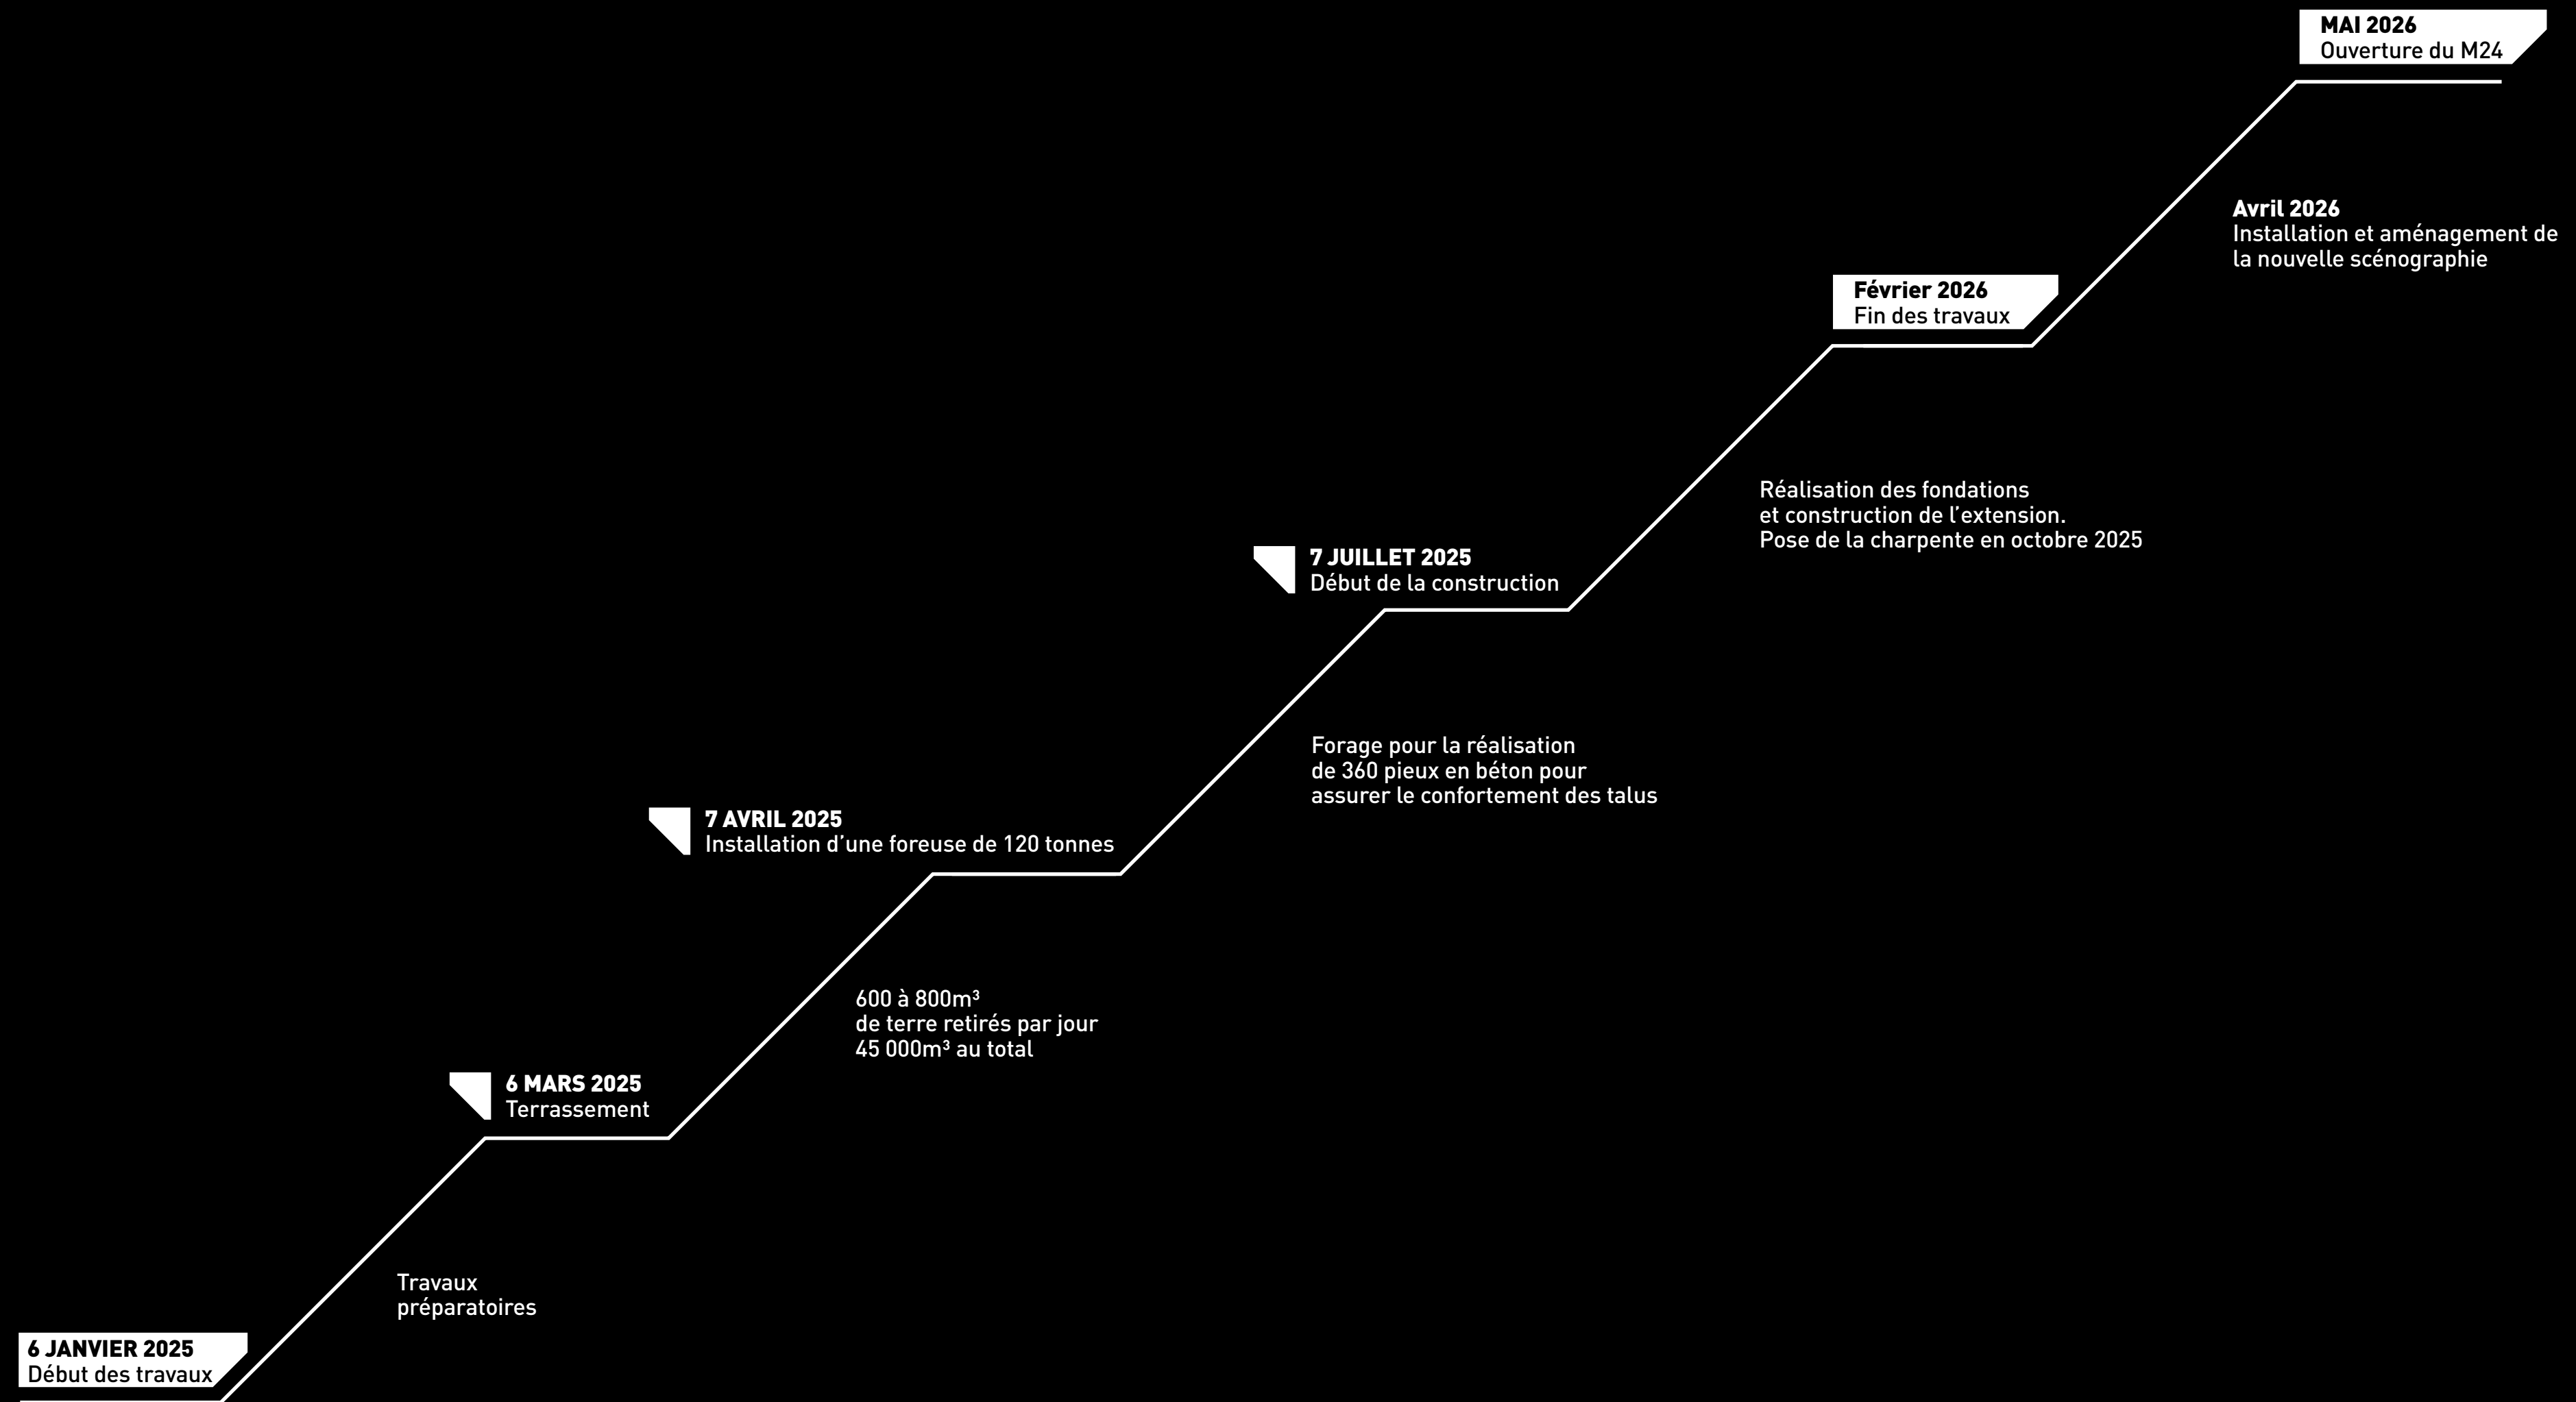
MAI 2026
Ouverture du M24

Avril 2026
Installation et aménagement de la nouvelle scénographie

Février 2026
Fin des travaux

Réalisation des fondations et construction de l'extension. Pose de la charpente en octobre 2025

7 JUILLET 2025
Début de la construction

Forage pour la réalisation de 360 pieux en béton pour assurer le confortement des talus

7 AVRIL 2025
Installation d'une foreuse de 120 tonnes

600 à 800m³ de terre retirés par jour 45 000m³ au total

6 MARS 2025
Terrassement

Travaux préparatoires

6 JANVIER 2025
Début des travaux